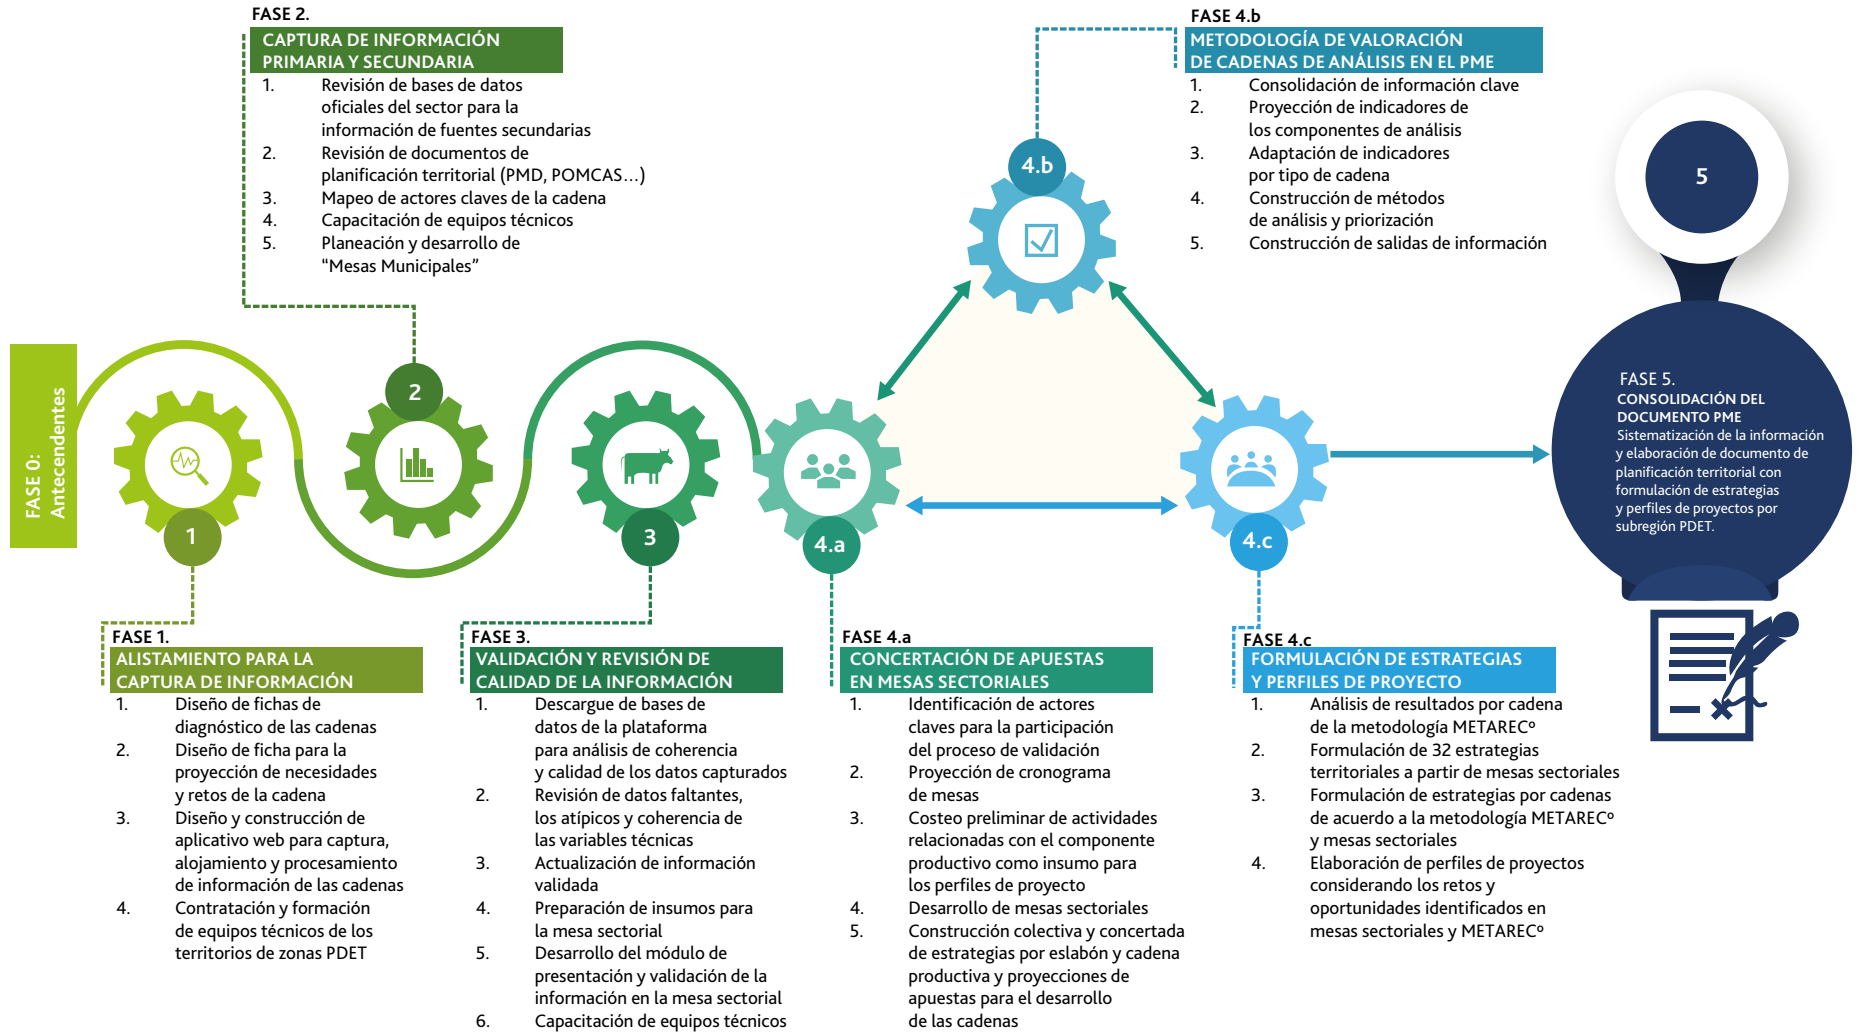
FASE 0: Antecendentes

FASE 2.
CAPTURA DE INFORMACIÓN PRIMARIA Y SECUNDARIA
1. Revisión de bases de datos oficiales del sector para la información de fuentes secundarias
2. Revisión de documentos de planificación territorial (PMD, POMCAS…)
3. Mapeo de actores claves de la cadena
4. Capacitación de equipos técnicos
5. Planeación y desarrollo de “Mesas Municipales”

FASE 4.b
METODOLOGÍA DE VALORACIÓN DE CADENAS DE ANÁLISIS EN EL PME
1. Consolidación de información clave
2. Proyección de indicadores de los componentes de análisis
3. Adaptación de indicadores por tipo de cadena
4. Construcción de métodos de análisis y priorización
5. Construcción de salidas de información

4.b

5

1

2

3

4.a

4.c

FASE 5.
CONSOLIDACIÓN DEL DOCUMENTO PME
Sistematización de la información y elaboración de documento de planificación territorial con formulación de estrategias y perfiles de proyectos por subregión PDET.

FASE 1.
ALISTAMIENTO PARA LA CAPTURA DE INFORMACIÓN
1. Diseño de fichas de diagnóstico de las cadenas
2. Diseño de ficha para la proyección de necesidades y retos de la cadena
3. Diseño y construcción de aplicativo web para captura, alojamiento y procesamiento de información de las cadenas
4. Contratación y formación de equipos técnicos de los territorios de zonas PDET

FASE 3.
VALIDACIÓN Y REVISIÓN DE CALIDAD DE LA INFORMACIÓN
1. Descargue de bases de datos de la plataforma para análisis de coherencia y calidad de los datos capturados
2. Revisión de datos faltantes, los atípicos y coherencia de las variables técnicas
3. Actualización de información validada
4. Preparación de insumos para la mesa sectorial
5. Desarrollo del módulo de presentación y validación de la información en la mesa sectorial
6. Capacitación de equipos técnicos

FASE 4.a
CONCERTACIÓN DE APUESTAS EN MESAS SECTORIALES
1. Identificación de actores claves para la participación del proceso de validación
2. Proyección de cronograma de mesas
3. Costeo preliminar de actividades relacionadas con el componente productivo como insumo para los perfiles de proyecto
4. Desarrollo de mesas sectoriales
5. Construcción colectiva y concertada de estrategias por eslabón y cadena productiva y proyecciones de apuestas para el desarrollo de las cadenas

FASE 4.c
FORMULACIÓN DE ESTRATEGIAS Y PERFILES DE PROYECTO
1. Análisis de resultados por cadena de la metodología METAREC°
2. Formulación de 32 estrategias territoriales a partir de mesas sectoriales
3. Formulación de estrategias por cadenas de acuerdo a la metodología METAREC° y mesas sectoriales
4. Elaboración de perfiles de proyectos considerando los retos y oportunidades identificados en mesas sectoriales y METAREC°